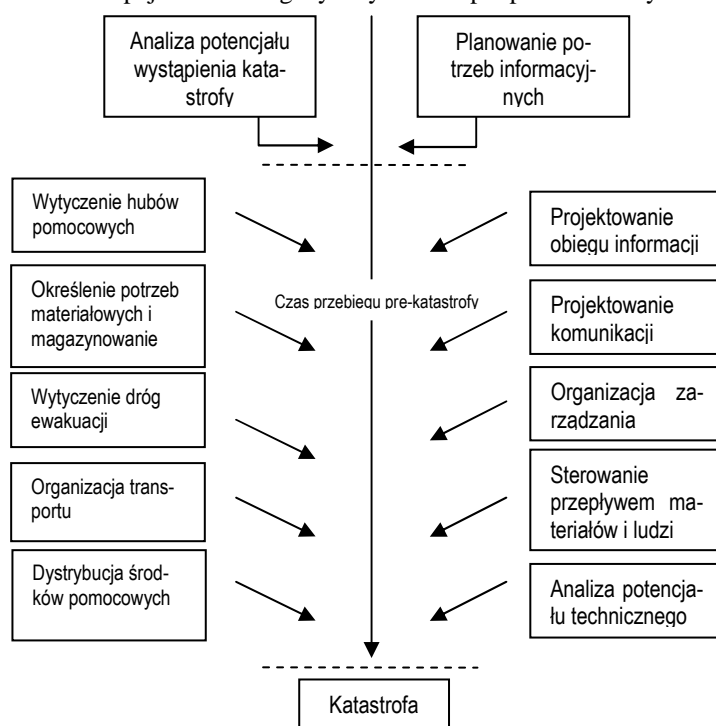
Analiza potencjału wystąpienia katastrofy

Planowanie potrzeb informacyjnych

Wytyczenie hubów pomocowych

Projektowanie obiegu informacji

Czas przebiegu pre-katastrofy

Określenie potrzeb materiałowych i magazynowanie

Projektowanie komunikacji

Wytyczenie dróg ewakuacji

Organizacja zarządzania

Organizacja transportu

Sterowanie przepływem materiałów i ludzi

Dystrybucja środków pomocowych

Analiza potencjału technicznego

Katastrofa